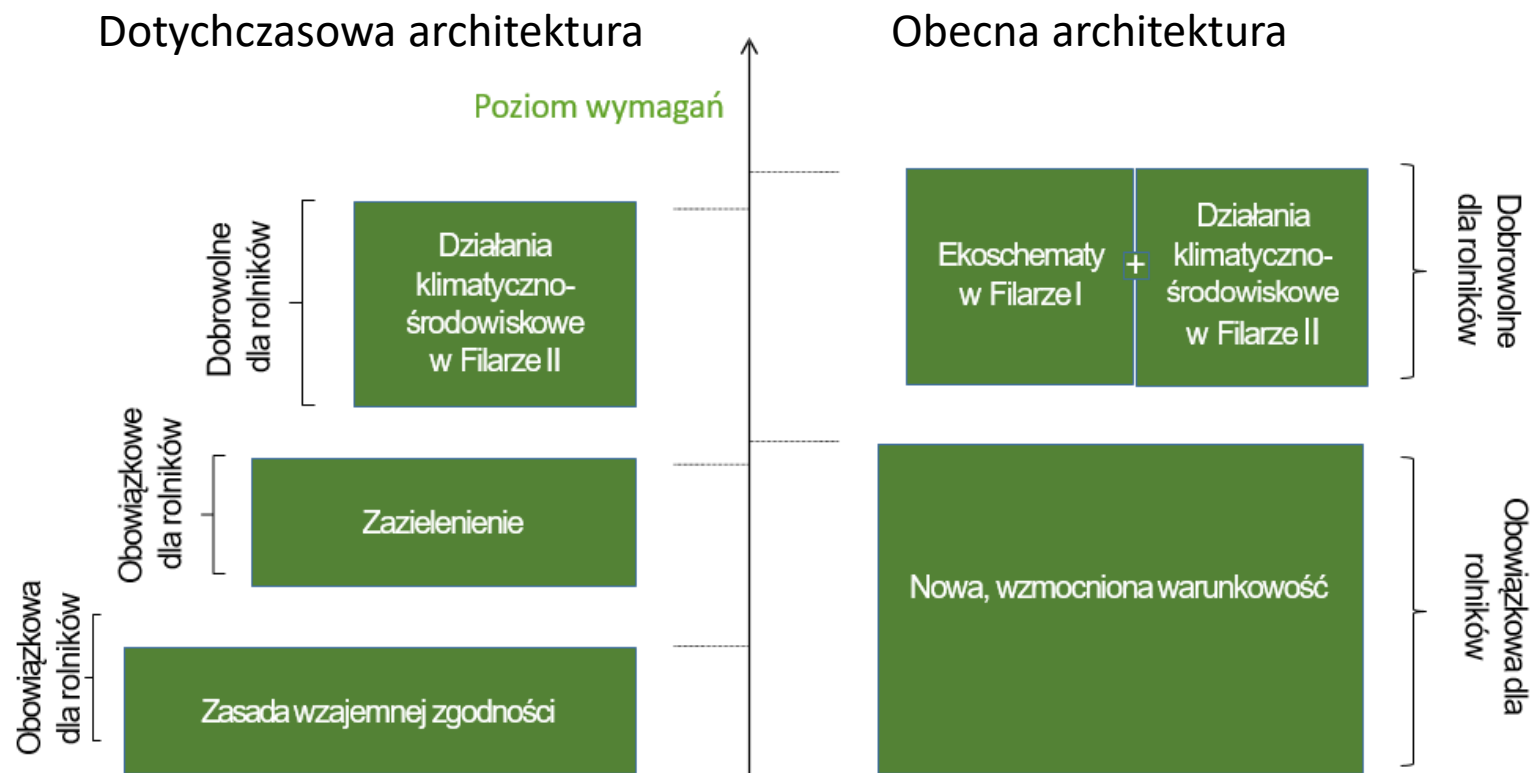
Dotychczasowa architektura

Obecna architektura

Poziom wymagań

Dobrowolne dla rolników

Działania klimatyczno-środowiskowe w Filarze II

Obowiązkowe dla rolników

Zazielenienie

Obowiązkowa dla rolników

Zasada wzajemnej zgodności

Ekoschematy w Filarze I

+

Działania klimatyczno-środowiskowe w Filarze II

Dobrowolne dla rolników

Nowa, wzmocniona warunkowość

Obowiązkowa dla rolników